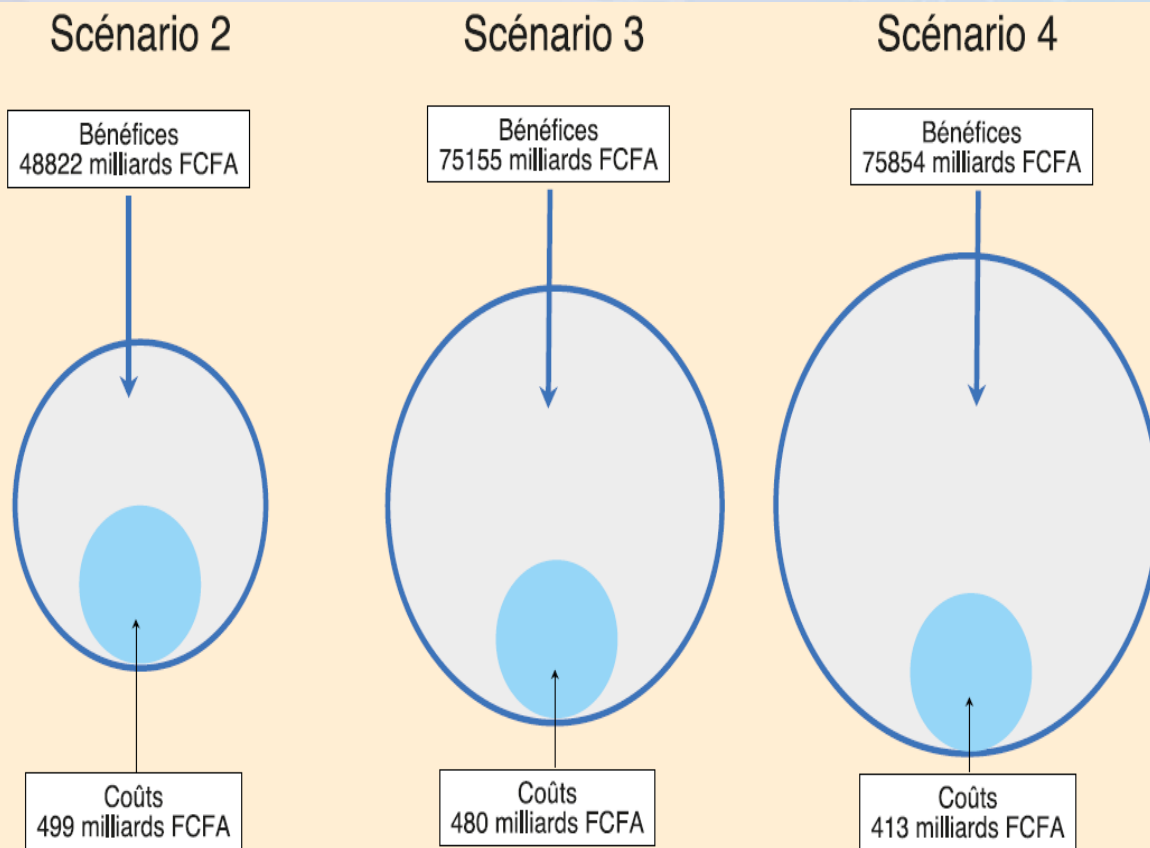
Scénario 2

Bénéfices
48822 milliards FCFA

Coûts
499 milliards FCFA

Scénario 3

Bénéfices
75155 milliards FCFA

Coûts
480 milliards FCFA

Scénario 4

Bénéfices
75854 milliards FCFA

Coûts
413 milliards FCFA